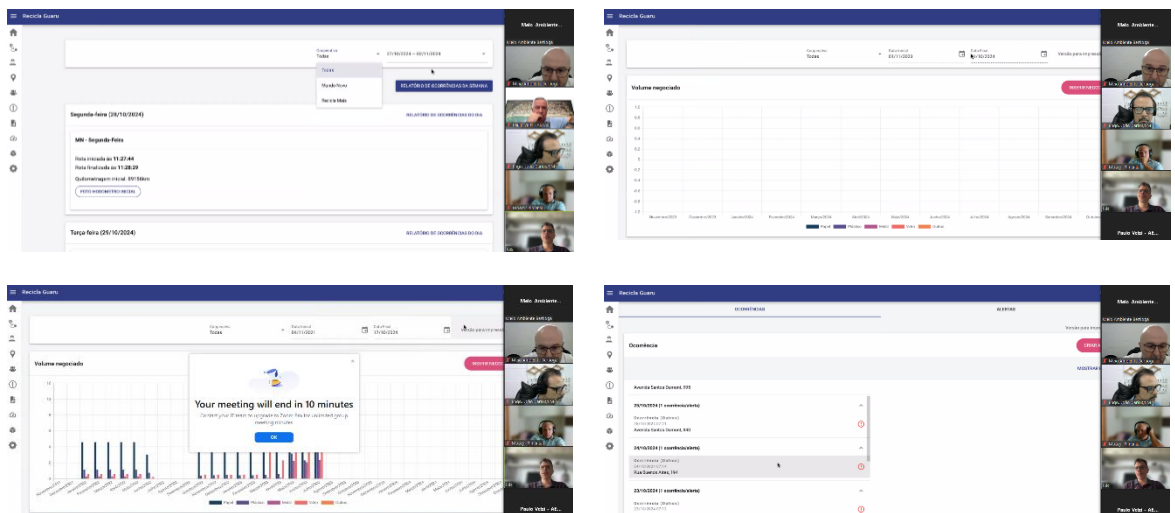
Recicla Guaru

Todas

07/10/2024 – 03/11/2024

Todas

Mundo Novo

Recicla Mais

RELATÓRIO DE OCORRÊNCIAS DA SEMANA

Segunda-feira (28/10/2024)

RELATÓRIO DE OCORRÊNCIAS DO DIA

MN - Segunda-Feira

Rota iniciada às 11:27:44

Rota finalizada às 11:28:29

Quilometragem inicial: 891 Km

FOTO HODÔMETRO INICIAL

Terça-feira (29/10/2024)

RELATÓRIO DE OCORRÊNCIAS DO DIA

Maio Ambiente

Paulo Vitti - At...

Recicla Guaru

Todas

01/11/2022

07/10/2024

Volume negociado

Papel Plástico Metal Vidro Outros

Recicla Guaru

Todas

04/11/2021

07/10/2024

Volume negociado

Your meeting will end in 10 minutes

OK

Papel Plástico Metal Vidro Outros

Recicla Guaru

OCORRÊNCIAS

ALERTAS

Ocorrência

Avenida Santos Dumont, 938

25/10/2024 (1 ocorrência/alerta)

Avenida Santos Dumont, 940

24/10/2024 (1 ocorrência/alerta)

Rua Buenos Aires, 194

23/10/2024 (1 ocorrência/alerta)

Paulo Vitti - At...